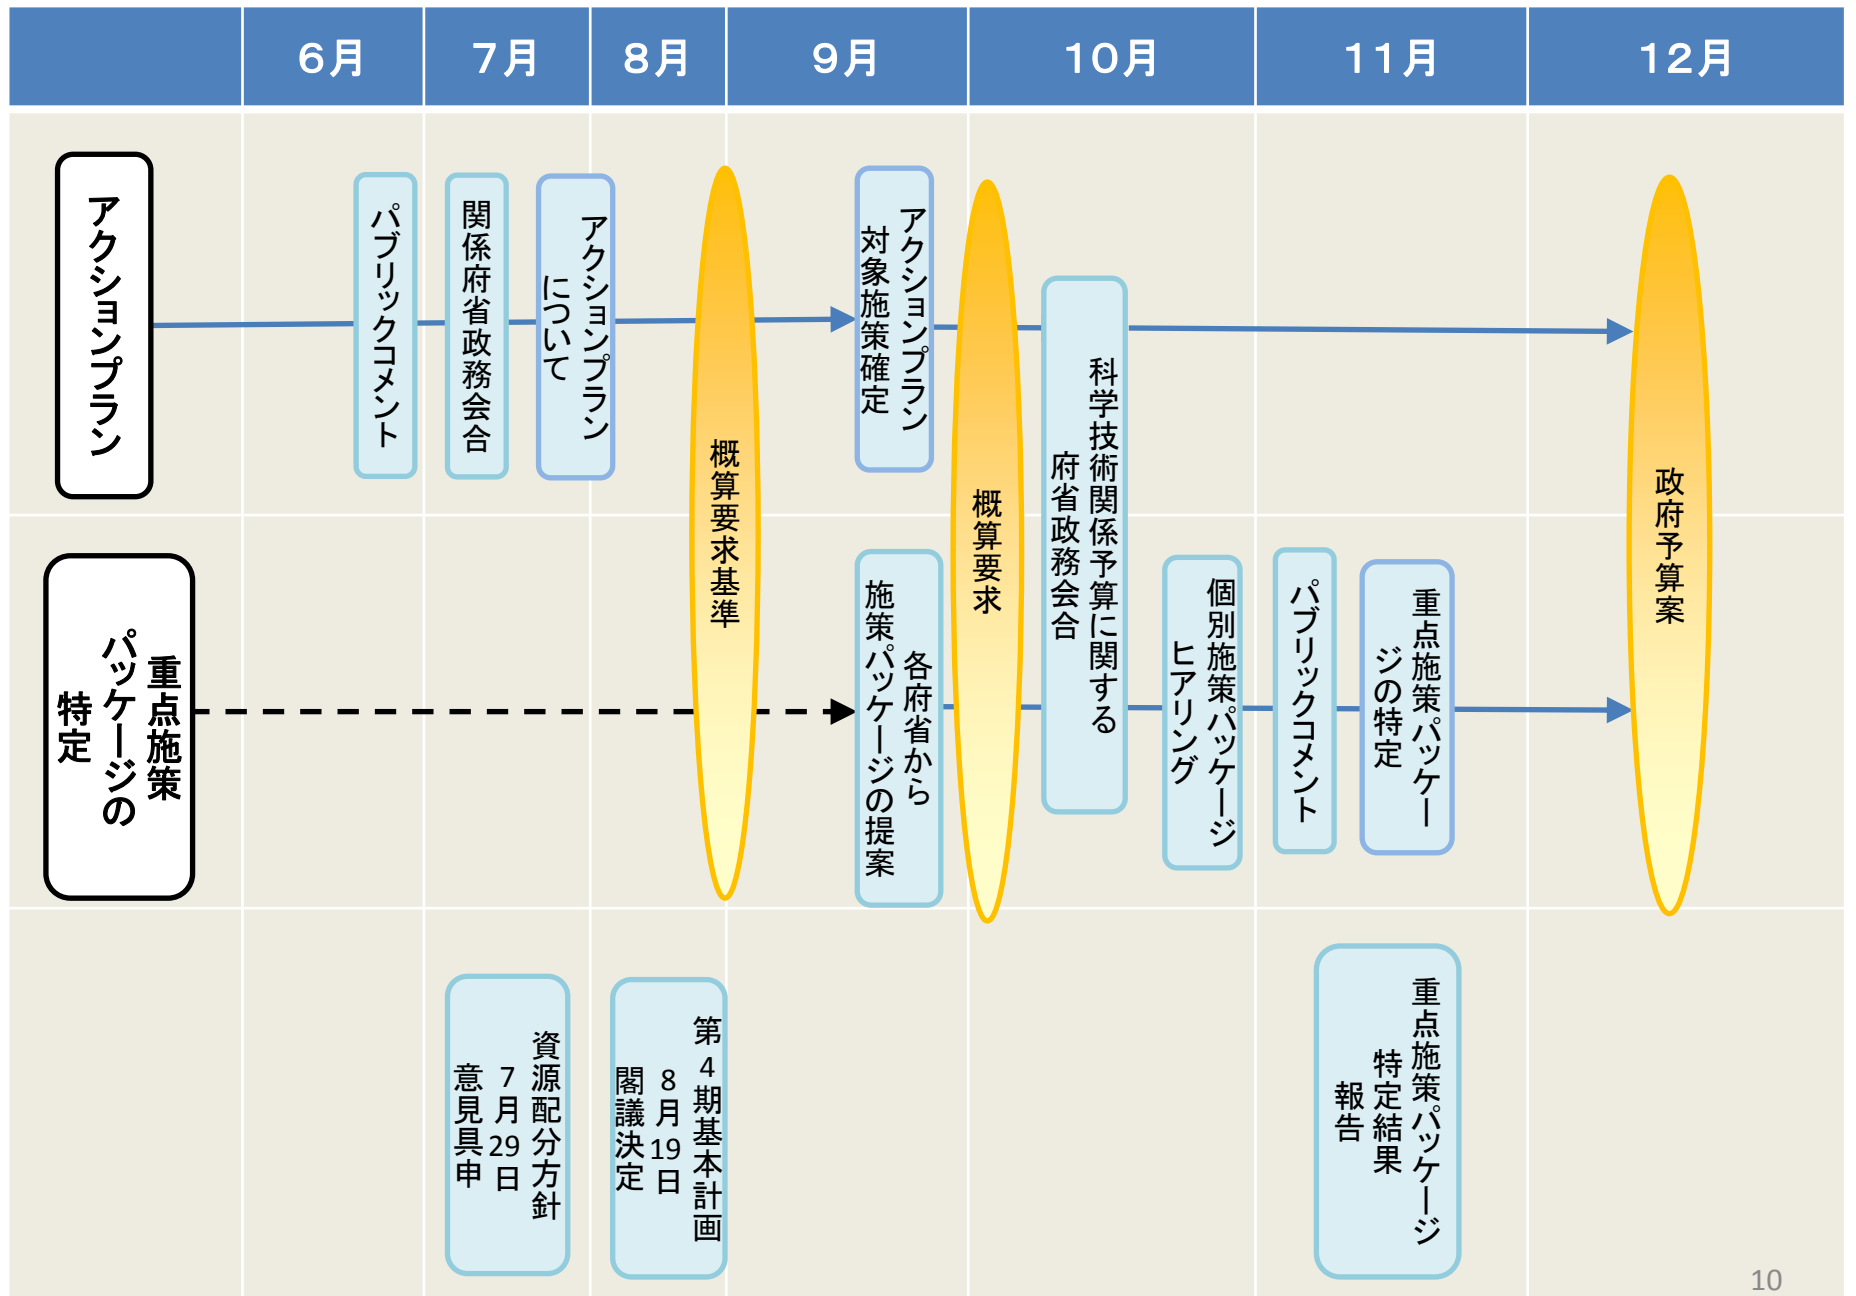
| | 6月 | 7月 | 8月 | 9月 | 10月 | 11月 | 12月 |
|---|---|---|---|---|---|---|---|

アクションプラン

パブリックコメント

関係府省政務会合

アクションプランについて

概算要求基準

アクションプラン対象施策確定

概算要求

科学技術関係予算に関する府省政務会合

政府予算案

重点施策パッケージの特定

各府省から施策パッケージの提案

個別施策パッケージヒアリング

パブリックコメント

重点施策パッケージの特定

資源配分方針 7月29日 意見具申

第4期基本計画 8月19日 閣議決定

重点施策パッケージ特定結果報告

10